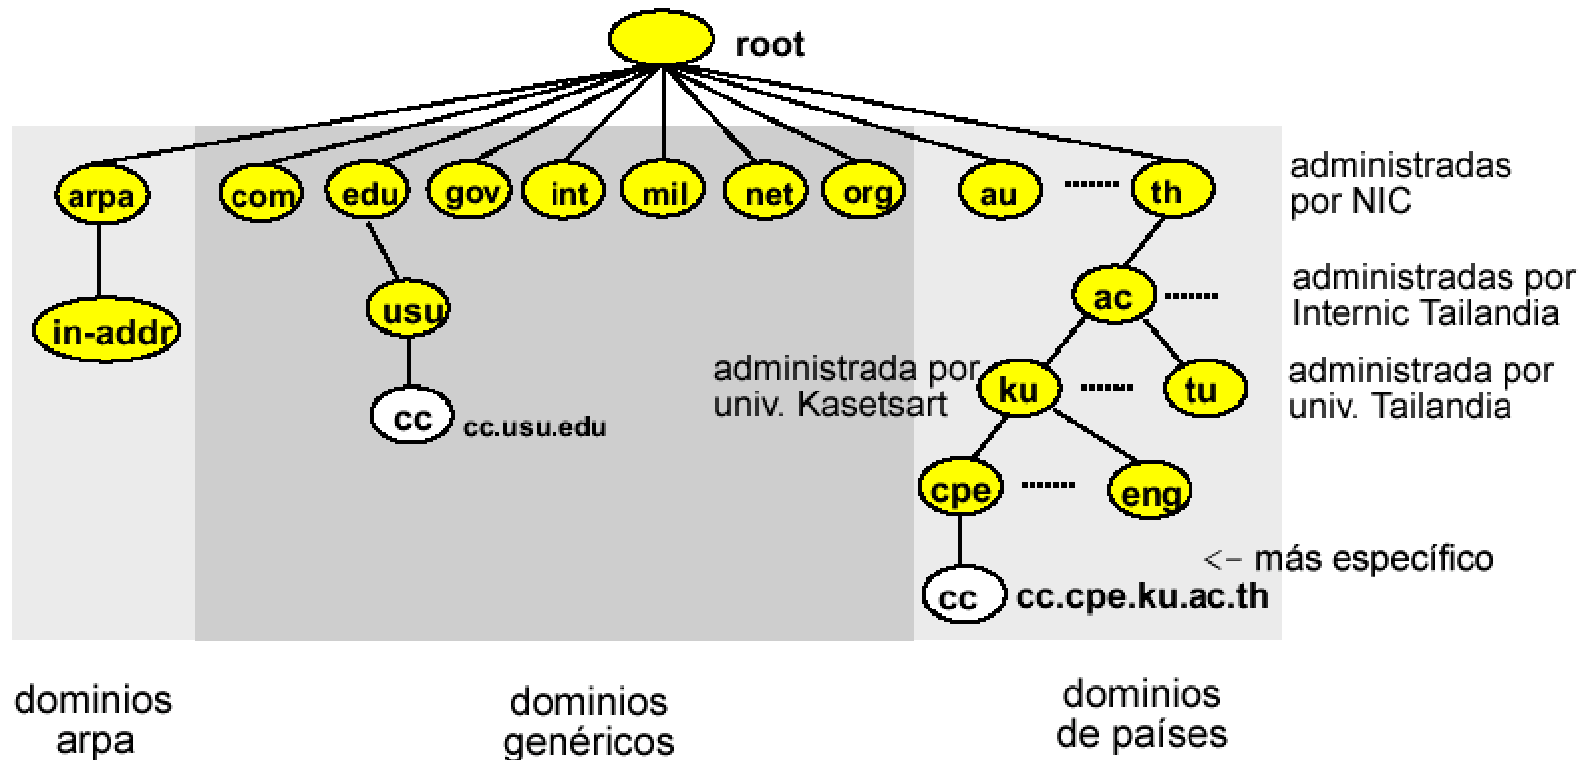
root

arpa
com
edu
gov
int
mil
net
org
au
......
th
administradas por NIC

in-addr
usu
ac
......
administradas por Internic Tailandia

administrada por univ. Kasetsart
ku
......
tu
administrada por univ. Tailandia

cc
cc.usu.edu

cpe
......
eng

<- más específico

cc
cc.cpe.ku.ac.th

dominios arpa

dominios genéricos

dominios de países